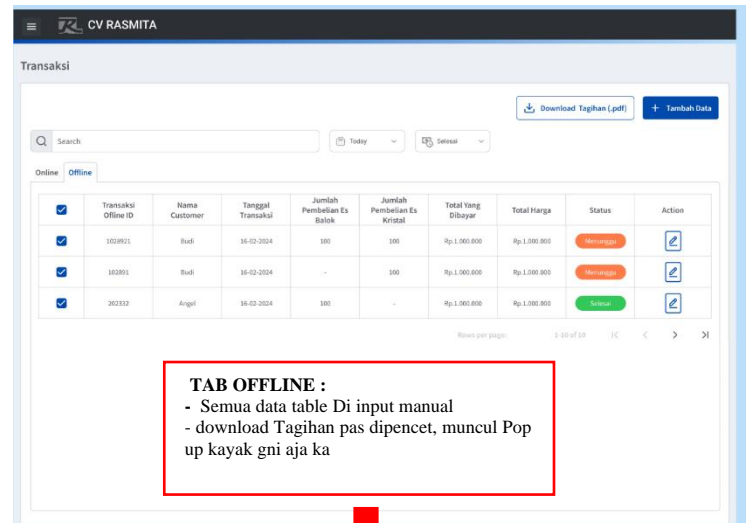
CV RASMITA

Transaksi

Download Tagihan (.pdf)

+ Tambah Data

Search

Today

Selesai

Online Offline

| | Transaksi Ofline ID | Nama Customer | Tanggal Transaksi | Jumlah Pembelian Es Balok | Jumlah Pembelian Es Kristal | Total Yang Dibayar | Total Harga | Status | Action |
|---|---|---|---|---|---|---|---|---|---|
| ☑ | 1028921 | Budi | 16-02-2024 | 100 | 100 | Rp.1.000.000 | Rp.1.000.000 | Menunggu | |
| ☑ | 102891 | Budi | 16-02-2024 | - | 100 | Rp.1.000.000 | Rp.1.000.000 | Menunggu | |
| ☑ | 202332 | Angel | 16-02-2024 | 100 | - | Rp.1.000.000 | Rp.1.000.000 | Selesai | |

Rows per page: 1-10 of 10

TAB OFFLINE :
- Semua data table Di input manual
- download Tagihan pas dipencet, muncul Pop up kayak gni aja ka